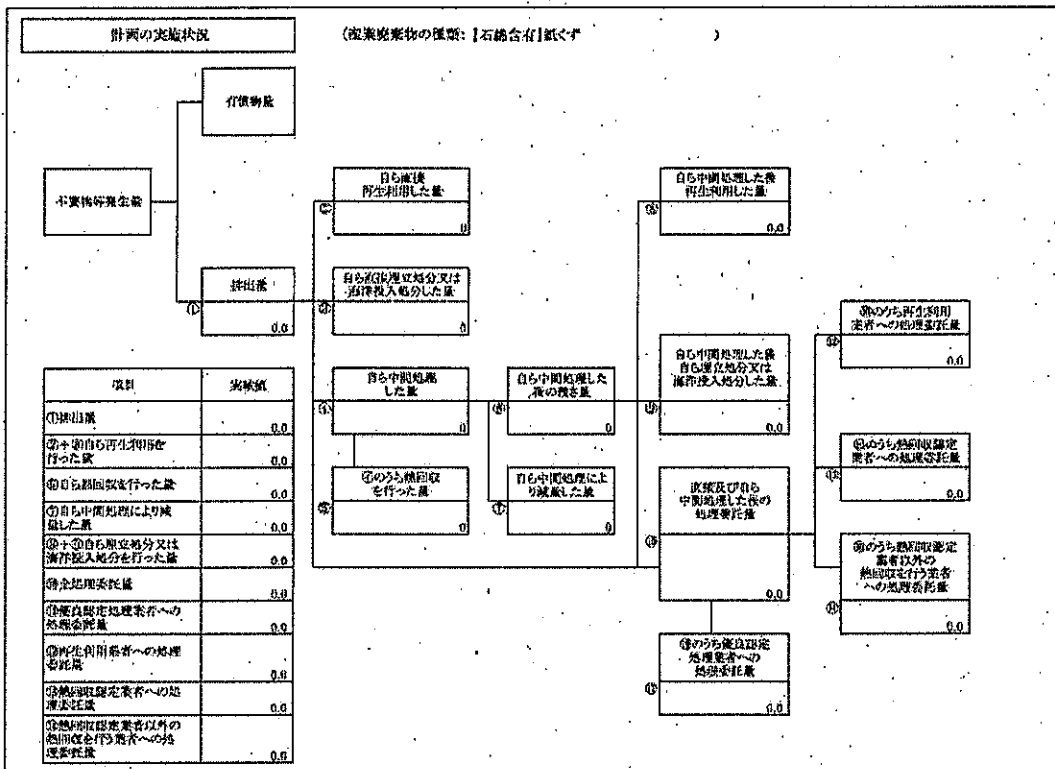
計画の実施状況

（産業廃棄物の種類：［石綿含有］紙くず　　　　）

有償物量

廃棄物等発生量

排出量
①
0.0

自ら直接再生利用した量
②
0

自ら直接埋立処分又は海洋投入処分した量
③
0

自ら中間処理した量
④
0

④のうち熱回収を行った量
⑤
0

自ら中間処理した後の残さ量
⑥
0

自ら中間処理により減量した量
⑦
0

自ら中間処理した後再生利用した量
⑧
0.0

自ら中間処理した後自ら埋立処分又は海洋投入処分した量
⑨
0.0

直接及び自ら中間処理した後の処理委託量
⑩
0.0

⑩のうち優良認定処理業者への処理委託量
⑪
0.0

⑩のうち再生利用業者への処理委託量
⑫
0.0

⑩のうち熱回収認定業者への処理委託量
⑬
0.0

⑩のうち熱回収認定業者以外の熱回収を行う業者への処理委託量
⑭
0.0

| 項目 | 実績値 |
|---|---|
| ①排出量 | 0.0 |
| ②＋⑧自ら再生利用を行った量 | 0.0 |
| ⑤自ら熱回収を行った量 | 0.0 |
| ⑦自ら中間処理により減量した量 | 0.0 |
| ③＋⑨自ら埋立処分又は海洋投入処分を行った量 | 0.0 |
| ⑩全処理委託量 | 0.0 |
| ⑪優良認定処理業者への処理委託量 | 0.0 |
| ⑫再生利用業者への処理委託量 | 0.0 |
| ⑬熱回収認定業者への処理委託量 | 0.0 |
| ⑭熱回収認定業者以外の熱回収を行う業者への処理委託量 | 0.0 |